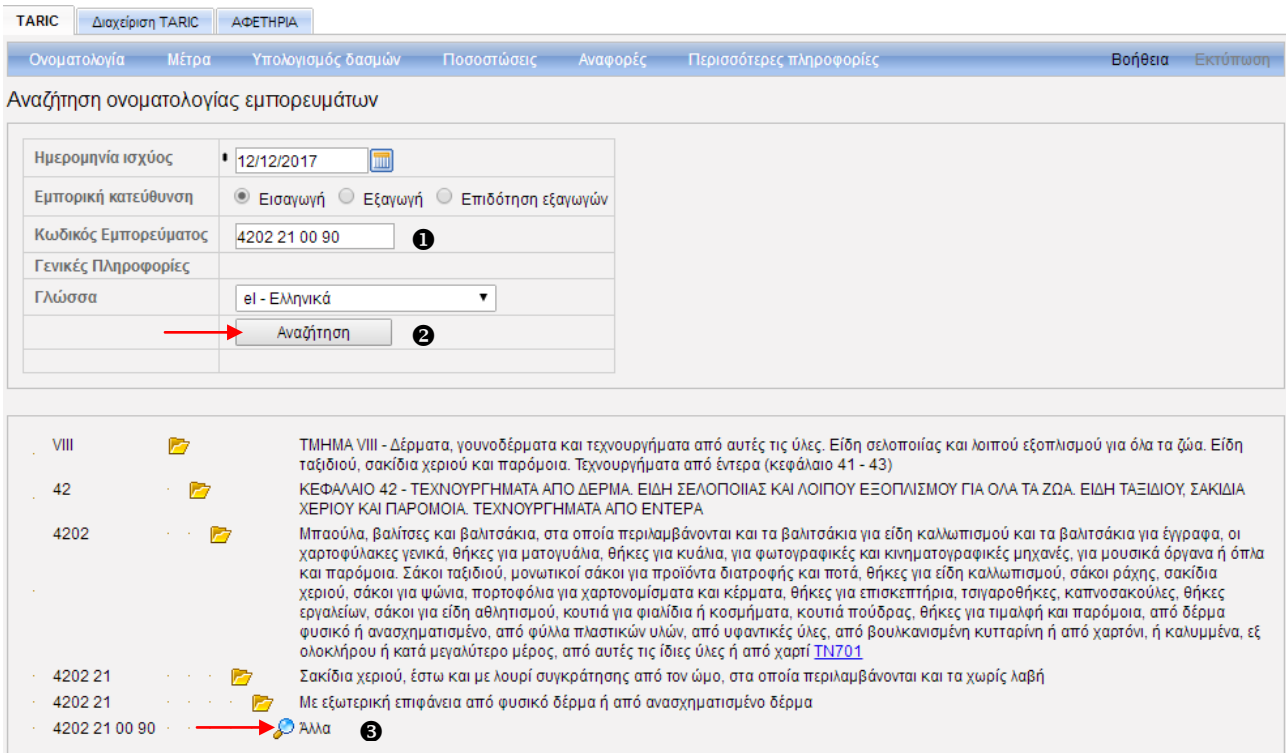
TARIC | Διαχείριση TARIC | ΑΦΕΤΗΡΙΑ

Ονοματολογία Μέτρα Υπολογισμός δασμών Ποσοστώσεις Αναφορές Περισσότερες πληροφορίες Βοήθεια Εκτύπωση

Αναζήτηση ονοματολογίας εμπορευμάτων

| | |
|---|---|
| Ημερομηνία ισχύος | 12/12/2017 |
| Εμπορική κατεύθυνση | Εισαγωγή Εξαγωγή Επιδότηση εξαγωγών |
| Κωδικός Εμπορεύματος | 4202 21 00 90 ❶ |
| Γενικές Πληροφορίες | |
| Γλώσσα | el - Ελληνικά |
| | Αναζήτηση ❷ |

VIII ΤΜΗΜΑ VIII - Δέρματα, γουνοδέρματα και τεχνουργήματα από αυτές τις ύλες. Είδη σελοποιίας και λοιπού εξοπλισμού για όλα τα ζώα. Είδη ταξιδιού, σακίδια χεριού και παρόμοια. Τεχνουργήματα από έντερα (κεφάλαιο 41 - 43)

42 ΚΕΦΑΛΑΙΟ 42 - ΤΕΧΝΟΥΡΓΗΜΑΤΑ ΑΠΟ ΔΕΡΜΑ. ΕΙΔΗ ΣΕΛΟΠΟΙΙΑΣ ΚΑΙ ΛΟΙΠΟΥ ΕΞΟΠΛΙΣΜΟΥ ΓΙΑ ΟΛΑ ΤΑ ΖΩΑ. ΕΙΔΗ ΤΑΞΙΔΙΟΥ, ΣΑΚΙΔΙΑ ΧΕΡΙΟΥ ΚΑΙ ΠΑΡΟΜΟΙΑ. ΤΕΧΝΟΥΡΓΗΜΑΤΑ ΑΠΟ ΕΝΤΕΡΑ

4202 Μπαούλα, βαλίτσες και βαλιτσάκια, στα οποία περιλαμβάνονται και τα βαλιτσάκια για είδη καλλωπισμού και τα βαλιτσάκια για έγγραφα, οι χαρτοφύλακες γενικά, θήκες για ματογυάλια, θήκες για κυάλια, για φωτογραφικές και κινηματογραφικές μηχανές, για μουσικά όργανα ή όπλα και παρόμοια. Σάκοι ταξιδιού, μονωτικοί σάκοι για προϊόντα διατροφής και ποτά, θήκες για είδη καλλωπισμού, σάκοι ράχης, σακίδια χεριού, σάκοι για ψώνια, πορτοφόλια για χαρτονομίσματα και κέρματα, θήκες για επισκεπτήρια, τσιγαροθήκες, καπνοσακούλες, θήκες εργαλείων, σάκοι για είδη αθλητισμού, κουτιά για φιαλίδια ή κοσμήματα, κουτιά πούδρας, θήκες για τιμαλφή και παρόμοια, από δέρμα φυσικό ή ανασχηματισμένο, από φύλλα πλαστικών υλών, από υφαντικές ύλες, από βουλκανισμένη κυτταρίνη ή από χαρτόνι, ή καλυμμένα, εξ ολοκλήρου ή κατά μεγαλύτερο μέρος, από αυτές τις ίδιες ύλες ή από χαρτί TN701

4202 21 Σακίδια χεριού, έστω και με λουρί συγκράτησης από τον ώμο, στα οποία περιλαμβάνονται και τα χωρίς λαβή

4202 21 Με εξωτερική επιφάνεια από φυσικό δέρμα ή από ανασχηματισμένο δέρμα

4202 21 00 90 Άλλα ❸